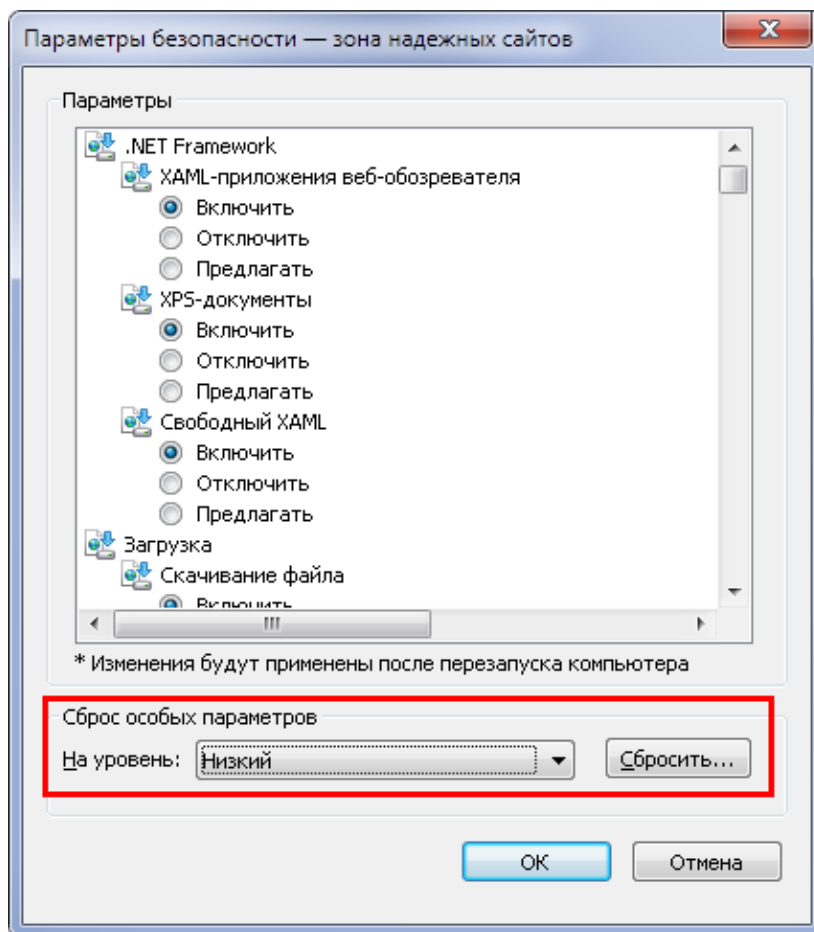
Параметры безопасности — зона надежных сайтов

Параметры

.NET Framework
XAML-приложения веб-обозревателя
Включить
Отключить
Предлагать
XPS-документы
Включить
Отключить
Предлагать
Свободный XAML
Включить
Отключить
Предлагать
Загрузка
Скачивание файла
Включить

* Изменения будут применены после перезапуска компьютера

Сброс особых параметров
На уровень: Низкий
Сбросить...

OK
Отмена